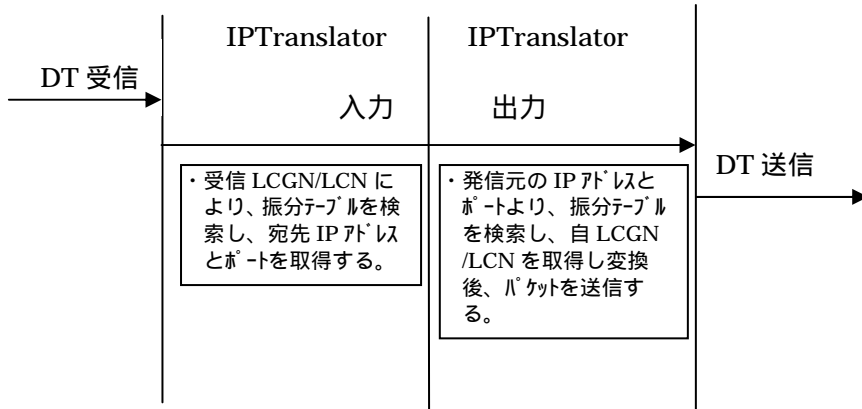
DT 受信

IPTranslator

入力

IPTranslator

出力

DT 送信

・受信 LCGN/LCN により、振分テーブルを検索し、宛先 IP アドレスとポートを取得する。

・発信元の IP アドレスとポートより、振分テーブルを検索し、自 LCGN /LCN を取得し変換後、パケットを送信する。